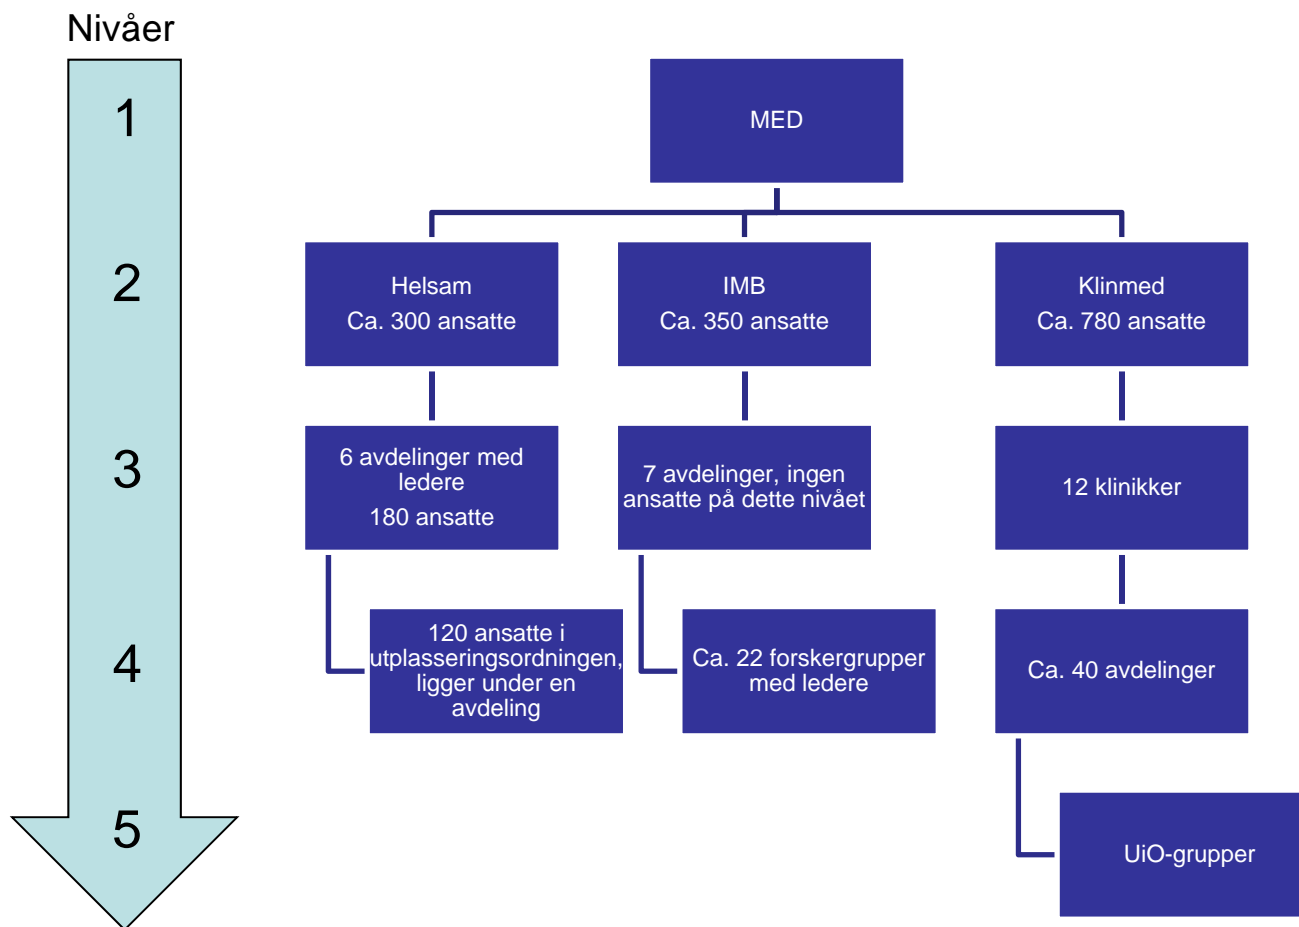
Nivåer

1

2

3

4

5

MED

Helsam
Ca. 300 ansatte

IMB
Ca. 350 ansatte

Klinmed
Ca. 780 ansatte

6 avdelinger med ledere
180 ansatte

7 avdelinger, ingen ansatte på dette nivået

12 klinikker

120 ansatte i utplasseringsordningen, ligger under en avdeling

Ca. 22 forskergrupper med ledere

Ca. 40 avdelinger

UiO-grupper